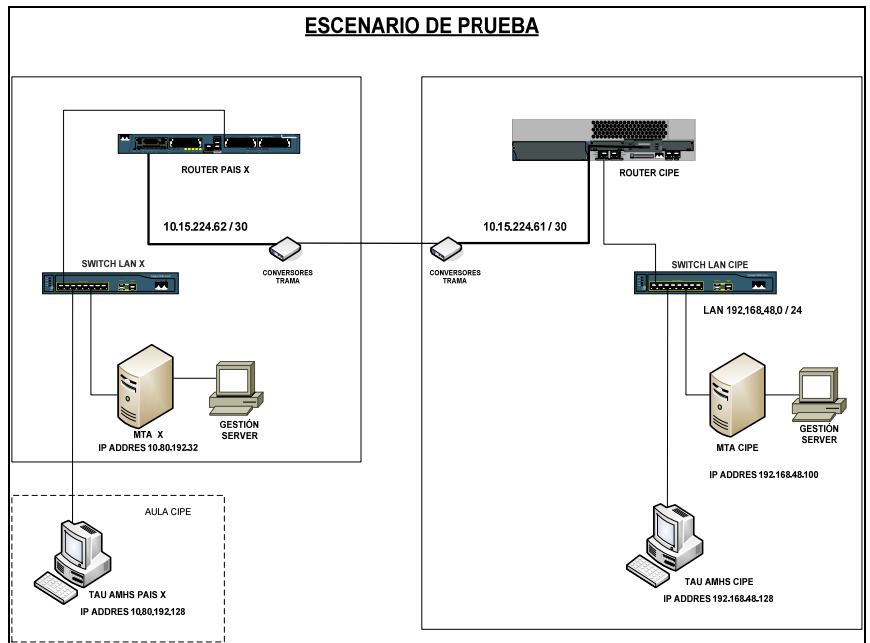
ESCENARIO DE PRUEBA

ROUTER PAIS X

10.15.224.62 / 30

SWITCH LAN X

CONVERSORES TRAMA

MTA X
IP ADDRES 10.80.192.32

GESTIÓN SERVER

AULA CIPE

TAU AMHS PAIS X
IP ADDRES 10.80.192.128

ROUTER CIPE

10.15.224.61 / 30

CONVERSORES TRAMA

SWITCH LAN CIPE

LAN 192.168.48.0 / 24

MTA CIPE

GESTIÓN SERVER

IP ADDRES 192.168.48.100

TAU AMHS CIPE
IP ADDRES 192.168.48.128